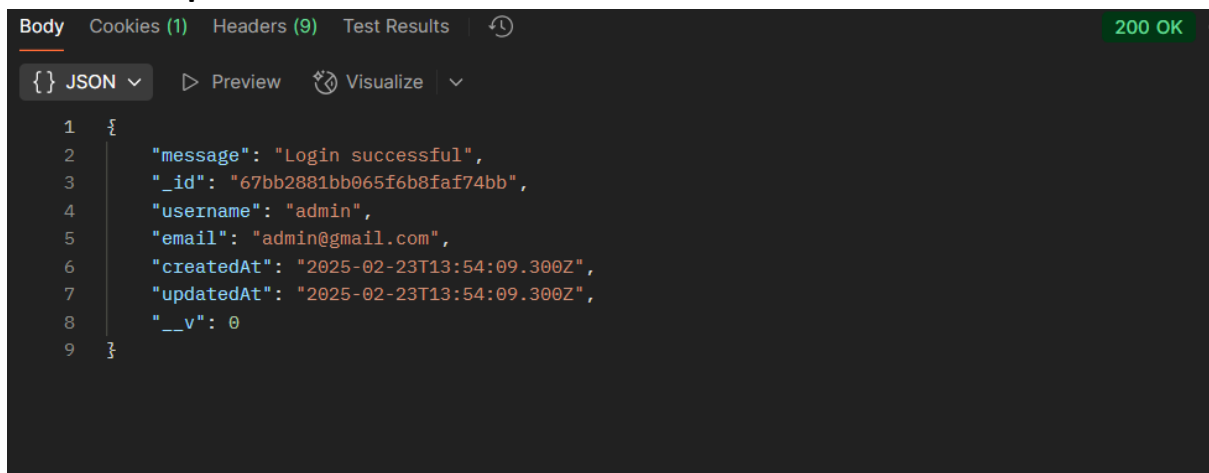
Body Cookies (1) Headers (9) Test Results 200 OK

{ } JSON ▷ Preview Visualize

1 {
2 "message": "Login successful",
3 "_id": "67bb2881bb065f6b8faf74bb",
4 "username": "admin",
5 "email": "admin@gmail.com",
6 "createdAt": "2025-02-23T13:54:09.300Z",
7 "updatedAt": "2025-02-23T13:54:09.300Z",
8 "__v": 0
9 }